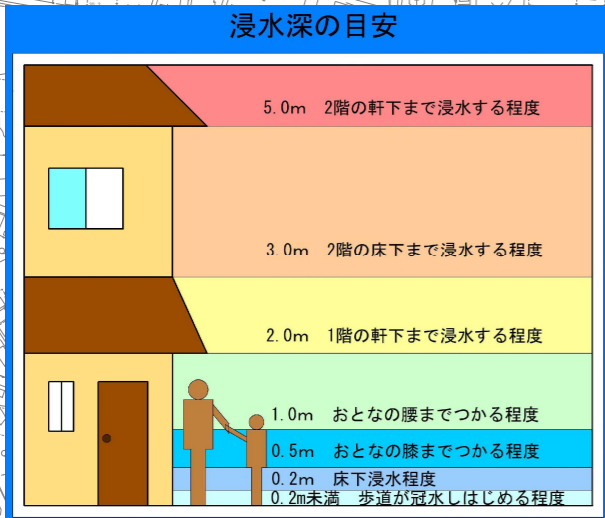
浸水深の目安

5.0m　2階の軒下まで浸水する程度

3.0m　2階の床下まで浸水する程度

2.0m　1階の軒下まで浸水する程度

1.0m　おとなの腰までつかる程度

0.5m　おとなの膝までつかる程度

0.2m　床下浸水程度

0.2m未満　歩道が冠水しはじめる程度